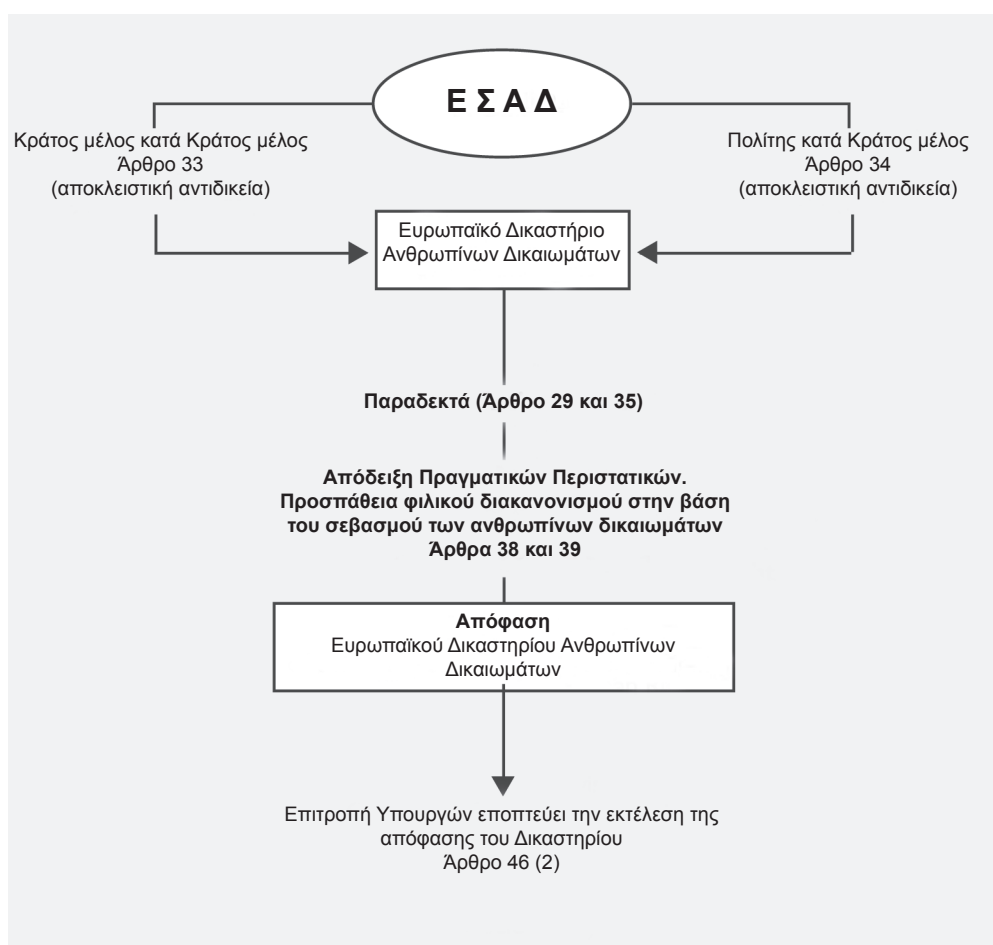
Ε Σ Α Δ

Κράτος μέλος κατά Κράτος μέλος
Άρθρο 33
(αποκλειστική αντιδικεία)

Πολίτης κατά Κράτος μέλος
Άρθρο 34
(αποκλειστική αντιδικεία)

Ευρωπαϊκό Δικαστήριο Ανθρωπίνων Δικαιωμάτων

Παραδεκτά (Άρθρο 29 και 35)

Απόδειξη Πραγματικών Περιστατικών. Προσπάθεια φιλικού διακανονισμού στην βάση του σεβασμού των ανθρωπίνων δικαιωμάτων
Άρθρα 38 και 39

Απόφαση
Ευρωπαϊκού Δικαστηρίου Ανθρωπίνων Δικαιωμάτων

Επιτροπή Υπουργών εποπτεύει την εκτέλεση της απόφασης του Δικαστηρίου
Άρθρο 46 (2)